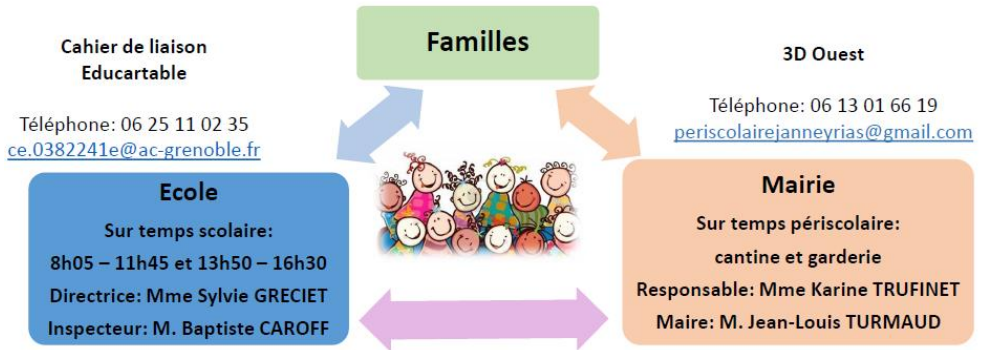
Familles

Cahier de liaison
Educartable

Téléphone: 06 25 11 02 35
ce.0382241e@ac-grenoble.fr

3D Ouest

Téléphone: 06 13 01 66 19
periscolairejanneyrias@gmail.com

Ecole
Sur temps scolaire:
8h05 – 11h45 et 13h50 – 16h30
Directrice: Mme Sylvie GRECIET
Inspecteur: M. Baptiste CAROFF

Mairie
Sur temps périscolaire:
cantine et garderie
Responsable: Mme Karine TRUFINET
Maire: M. Jean-Louis TURMAUD